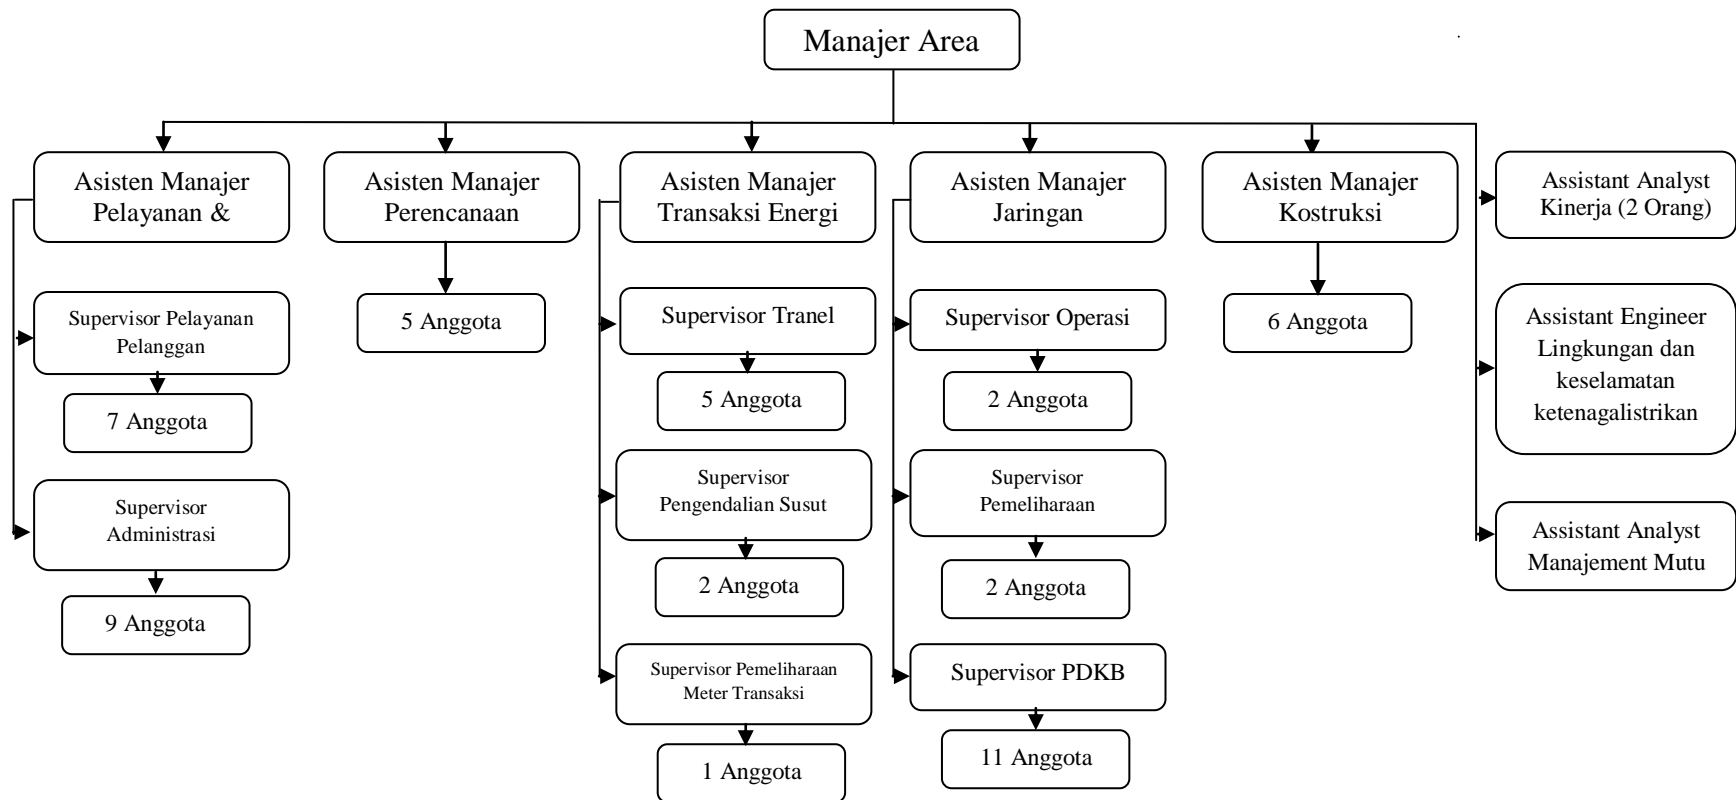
Manajer Area

Asisten Manajer Pelayanan &

Supervisor Pelayanan Pelanggan

7 Anggota

Supervisor Administrasi

9 Anggota

Asisten Manajer Perencanaan

5 Anggota

Asisten Manajer Transaksi Energi

Supervisor Tranel

5 Anggota

Supervisor Pengendalian Susut

2 Anggota

Supervisor Pemeliharaan Meter Transaksi

1 Anggota

Asisten Manajer Jaringan

Supervisor Operasi

2 Anggota

Supervisor Pemeliharaan

2 Anggota

Supervisor PDKB

11 Anggota

Asisten Manajer Kostruksi

6 Anggota

Assistant Analyst Kinerja (2 Orang)

Assistant Engineer Lingkungan dan keselamatan ketenagalistrikan

Assistant Analyst Manajement Mutu